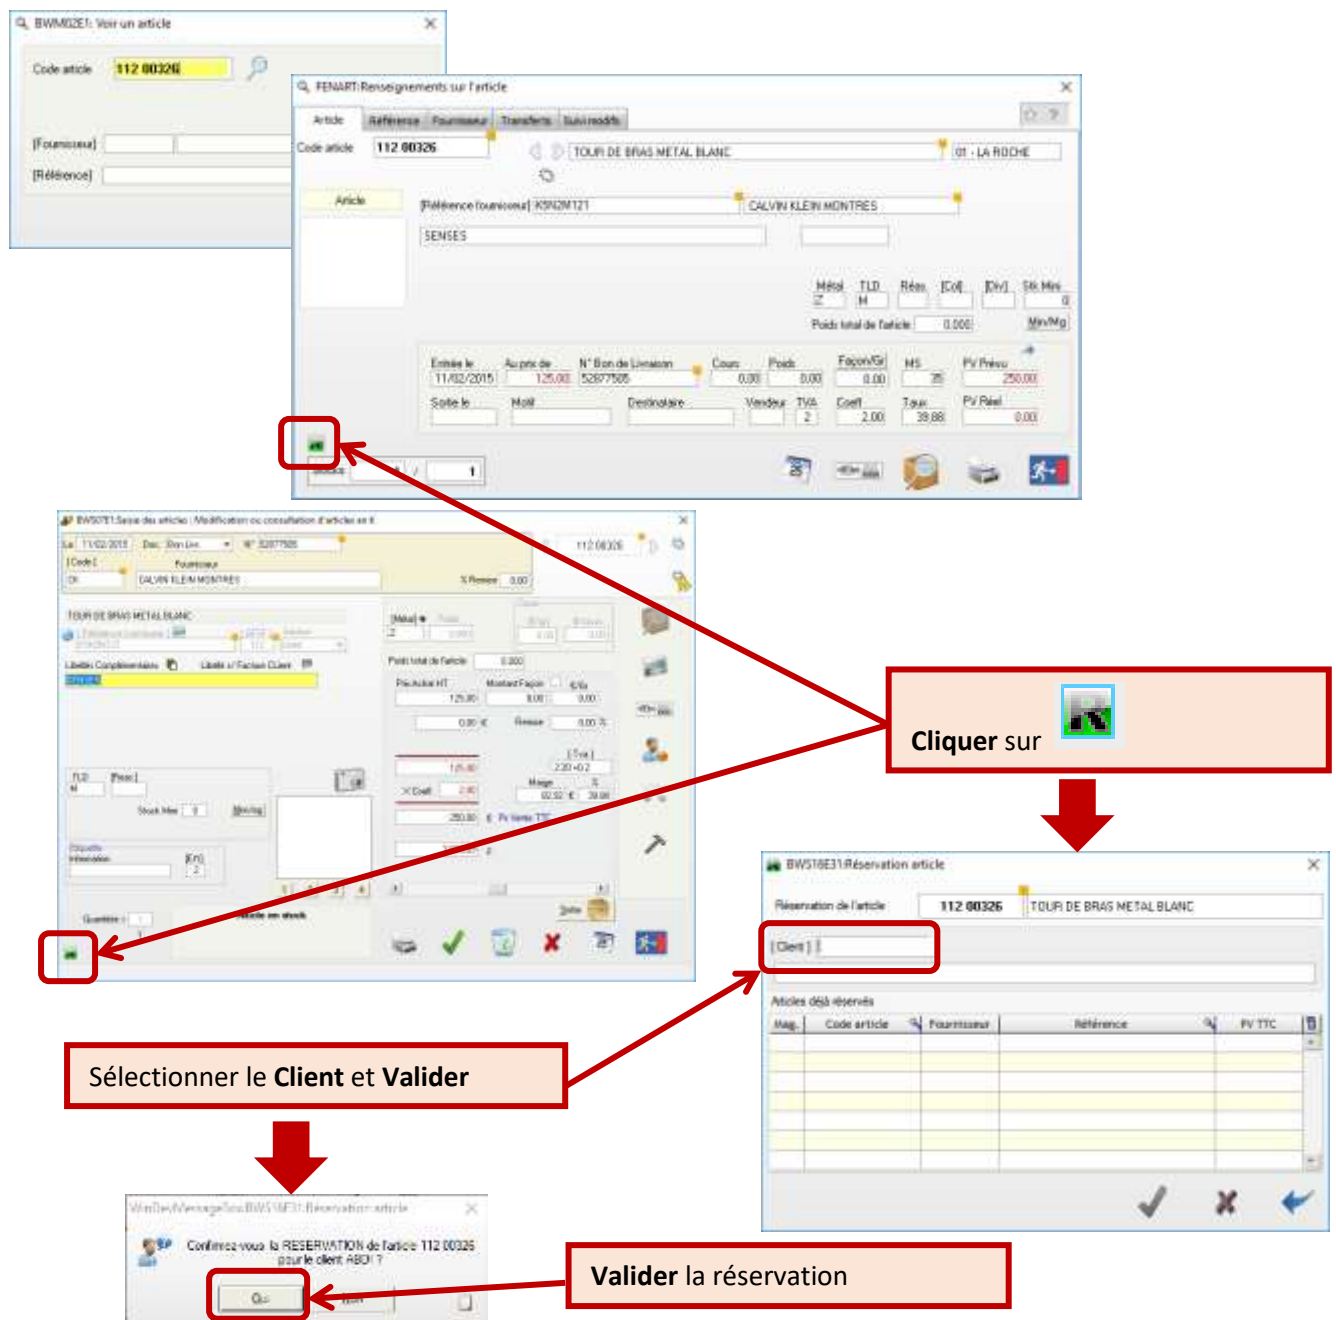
BWM02E1: Voir un article

Code article 112 00326

[Fournisseur]

[Référence]

FENART:Renseignements sur l'article

Article Référence Fournisseur Transferts Suivi modifs

Code article 112 00326 TOUR DE BRAS METAL BLANC 01 - LA ROCHE

Article [Référence fournisseur] K5N2M121 CALVIN KLEIN MONTRES

SENSES

Métal TLD Réas [Col] [Div] Stk Mini
Z M 0

Poids total de l'article 0,000 Min/Mg

Entrée le Au prix de N° Bon de Livraison Cours Poids Façon/Gr MS PV Prévu
11/02/2015 125,00 52877585 0,00 0,00 0,00 35 250,00

Sortie le Motif Destinataire Vendeur TVA Coeff Taux PV Réel
2 2,00 39,88 0,00

1

BWS07E1:Saisie des articles : Modification ou consultation d'articles en E

Le 11/02/2015 Doc. Bon Liv. N° 52877585 112 00326

[Code] Fournisseur
CK CALVIN KLEIN MONTRES % Remise 0,00

TOUR DE BRAS METAL BLANC

Libellés Complémentaires Libellé s/ Facture Client

SENSES

[Métal] Z

Poids total de l'article 0,000

Prix Achat HT Montant Façon €/la
125,00 0,00 0,00

0,00 € Remise 0,00 %

[Tva]
125,00 2,20 +0,2

X Coeff 2,00 Marge %
62,32 € 39,88

250,00 € Pv Vente TTC

TLD Poss
M

Stock Mini 0 Min/Mg

[Cn]
2

Quantité : 1 Article en stock

Cliquer sur

BWS18E31:Réservation article

Réservation de l'article 112 00326 TOUR DE BRAS METAL BLANC

[Client]

Articles déjà réservés

| Mag. | Code article | Fournisseur | Référence | PV TTC |
|---|---|---|---|---|
| | | | | |

Sélectionner le Client et Valider

WinDevMessageSeuBWS18E31:Réservation article

Confirmez-vous la RESERVATION de l'article 112 00326 pour le client ABCI ?

Oui Non

Valider la réservation